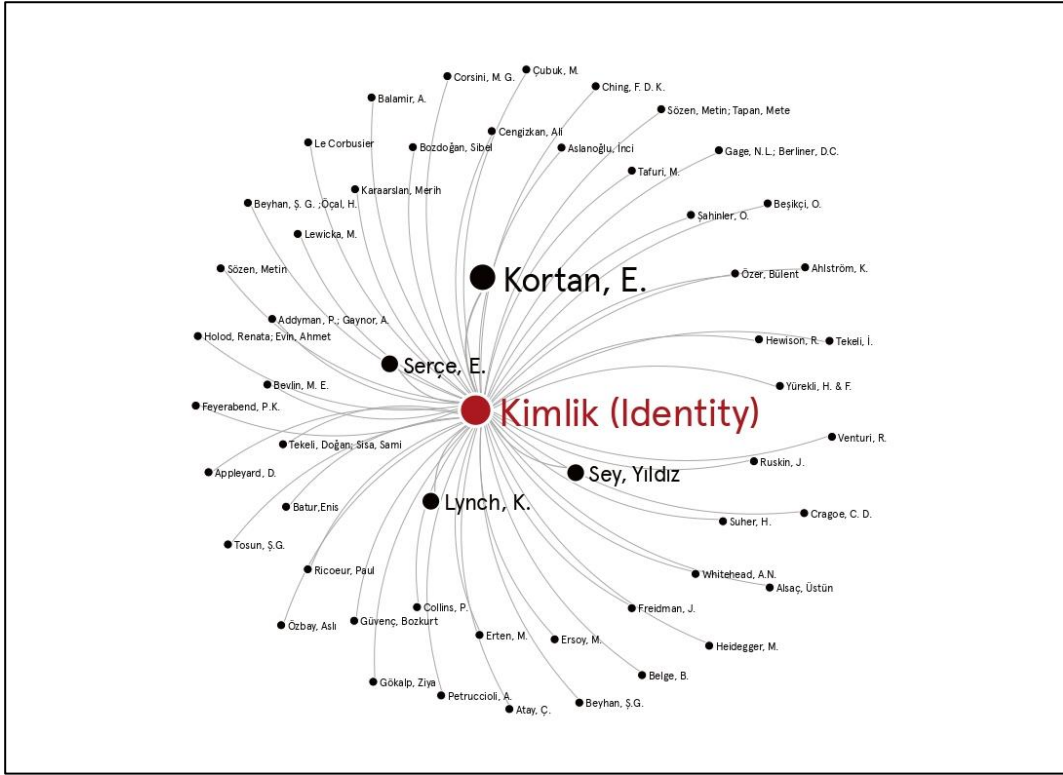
Çubuk, M.
Corsini, M. G.
Ching, F. D. K.
Balamir, A.
Sözen, Metin; Tapan, Mete
Cengizkan, Ali
Le Corbusier
Bozdoğan, Sibel
Aslanoğlu, İnci
Gage, N.L.; Berliner, D.C.
Tafuri, M.
Karaarslan, Merih
Beyhan, Ş. G. ;Öçal, H.
Beşikçi, O.
Şahinler, O.
Lewicka, M.
Kortan, E.
Sözen, Metin
Özer, Bülent
Ahlström, K.
Addyman, P.; Gaynor, A.
Holod, Renata; Evin, Ahmet
Hewison, R.
Tekeli, İ.
Serçe, E.
Bevlin, M. E.
Yürekli, H. & F.
Feyerabend, P.K.
Kimlik (Identity)
Venturi, R.
Tekeli, Doğan; Sisa, Sami
Ruskin, J.
Appleyard, D.
Sey, Yıldız
Lynch, K.
Batur,Enis
Cragoe, C. D.
Suher, H.
Tosun, Ş.G.
Ricoeur, Paul
Whitehead, A.N.
Alsaç, Üstün
Collins, P.
Freidman, J.
Güvenç, Bozkurt
Özbay, Aslı
Erten, M.
Ersoy, M.
Heidegger, M.
Belge, B.
Gökalp, Ziya
Petruccioli, A.
Beyhan, Ş.G.
Atay, Ç.